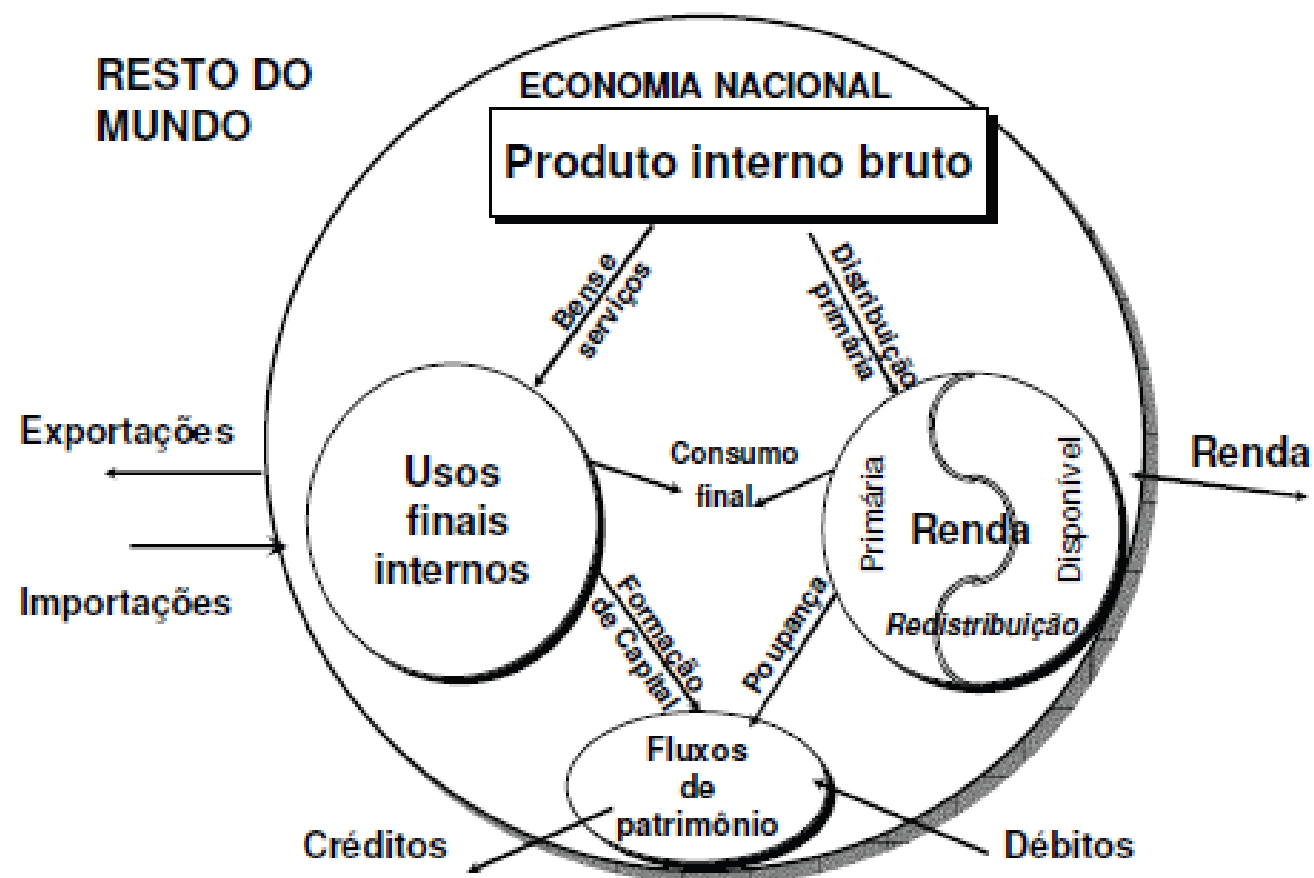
RESTO DO MUNDO

ECONOMIA NACIONAL

Produto interno bruto

Bens e serviços

Distribuição primária

Exportações

Importações

Usos finais internos

Consumo final

Primária

Renda

Disponível

Redistribuição

Renda

Formação de Capital

Poupança

Fluxos de patrimônio

Créditos

Débitos